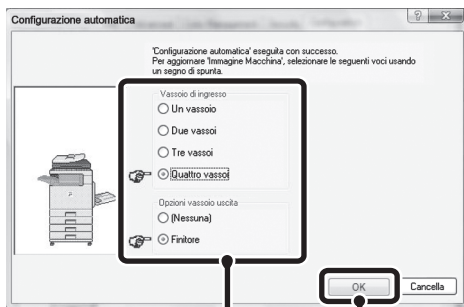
Configurazione automatica

'Configurazione automatica' eseguita con successo.
Per aggiornare 'Immagine Macchina', selezionare le seguenti voci usando un segno di spunta.

Vassoio di ingresso
Un vassoio
Due vassoi
Tre vassoi
Quattro vassoi

Opzioni vassoio uscita
(Nessuna)
Finitore

OK
Cancella